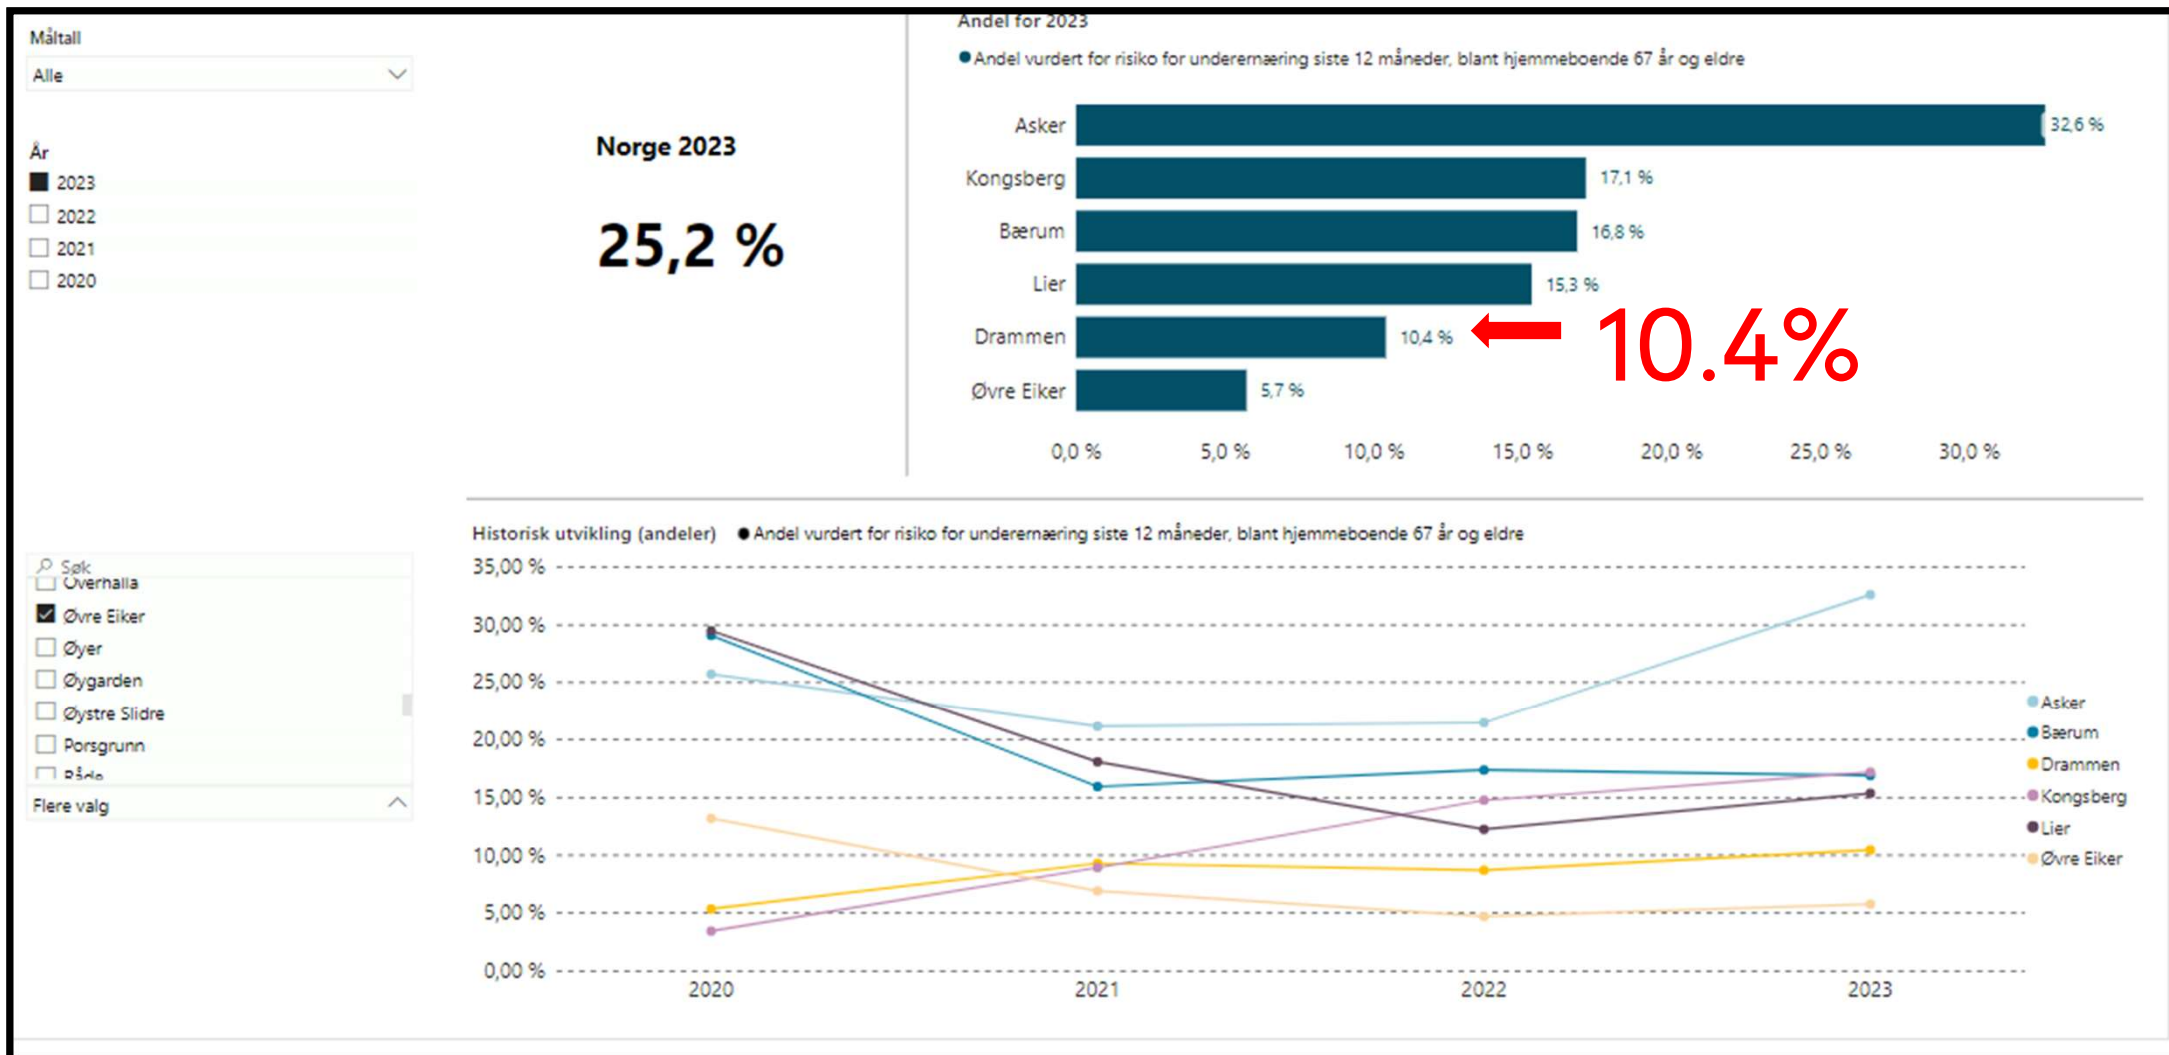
Måltall

Alle

År

2023

2022

2021

2020

Norge 2023

25,2 %

Andel for 2023

Andel vurdert for risiko for underernæring siste 12 måneder, blant hjemmeboende 67 år og eldre

Asker 32,6 %

Kongsberg 17,1 %

Bærum 16,8 %

Lier 15,3 %

Drammen 10,4 %

Øvre Eiker 5,7 %

10.4%

0,0 % 5,0 % 10,0 % 15,0 % 20,0 % 25,0 % 30,0 %

Søk

Overhalla

Øvre Eiker

Øyer

Øygarden

Øystre Slidre

Porsgrunn

Råde

Flere valg

Historisk utvikling (andeler) Andel vurdert for risiko for underernæring siste 12 måneder, blant hjemmeboende 67 år og eldre

35,00 %
30,00 %
25,00 %
20,00 %
15,00 %
10,00 %
5,00 %
0,00 %

2020 2021 2022 2023

Asker
Bærum
Drammen
Kongsberg
Lier
Øvre Eiker